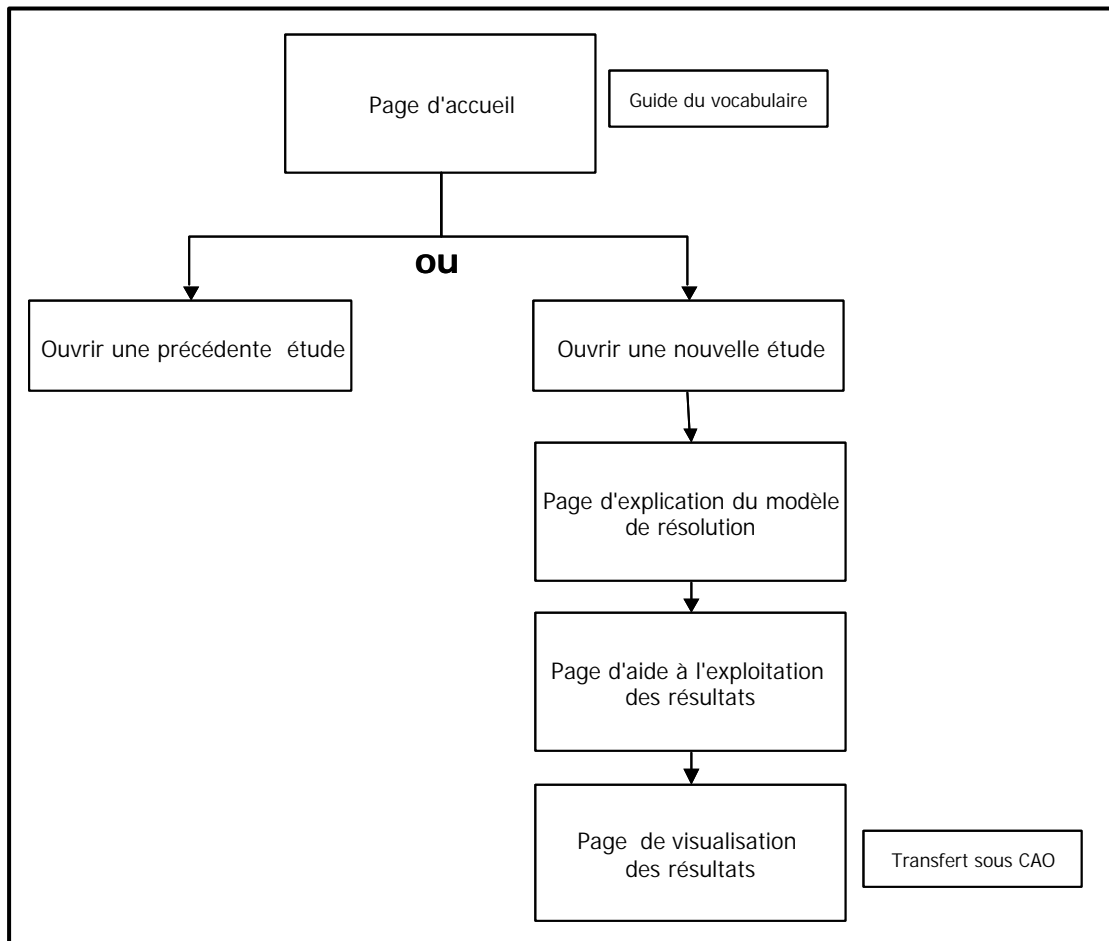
Page d'accueil

Guide du vocabulaire

ou

Ouvrir une précédente étude

Ouvrir une nouvelle étude

Page d'explication du modèle de résolution

Page d'aide à l'exploitation des résultats

Page de visualisation des résultats

Transfert sous CAO